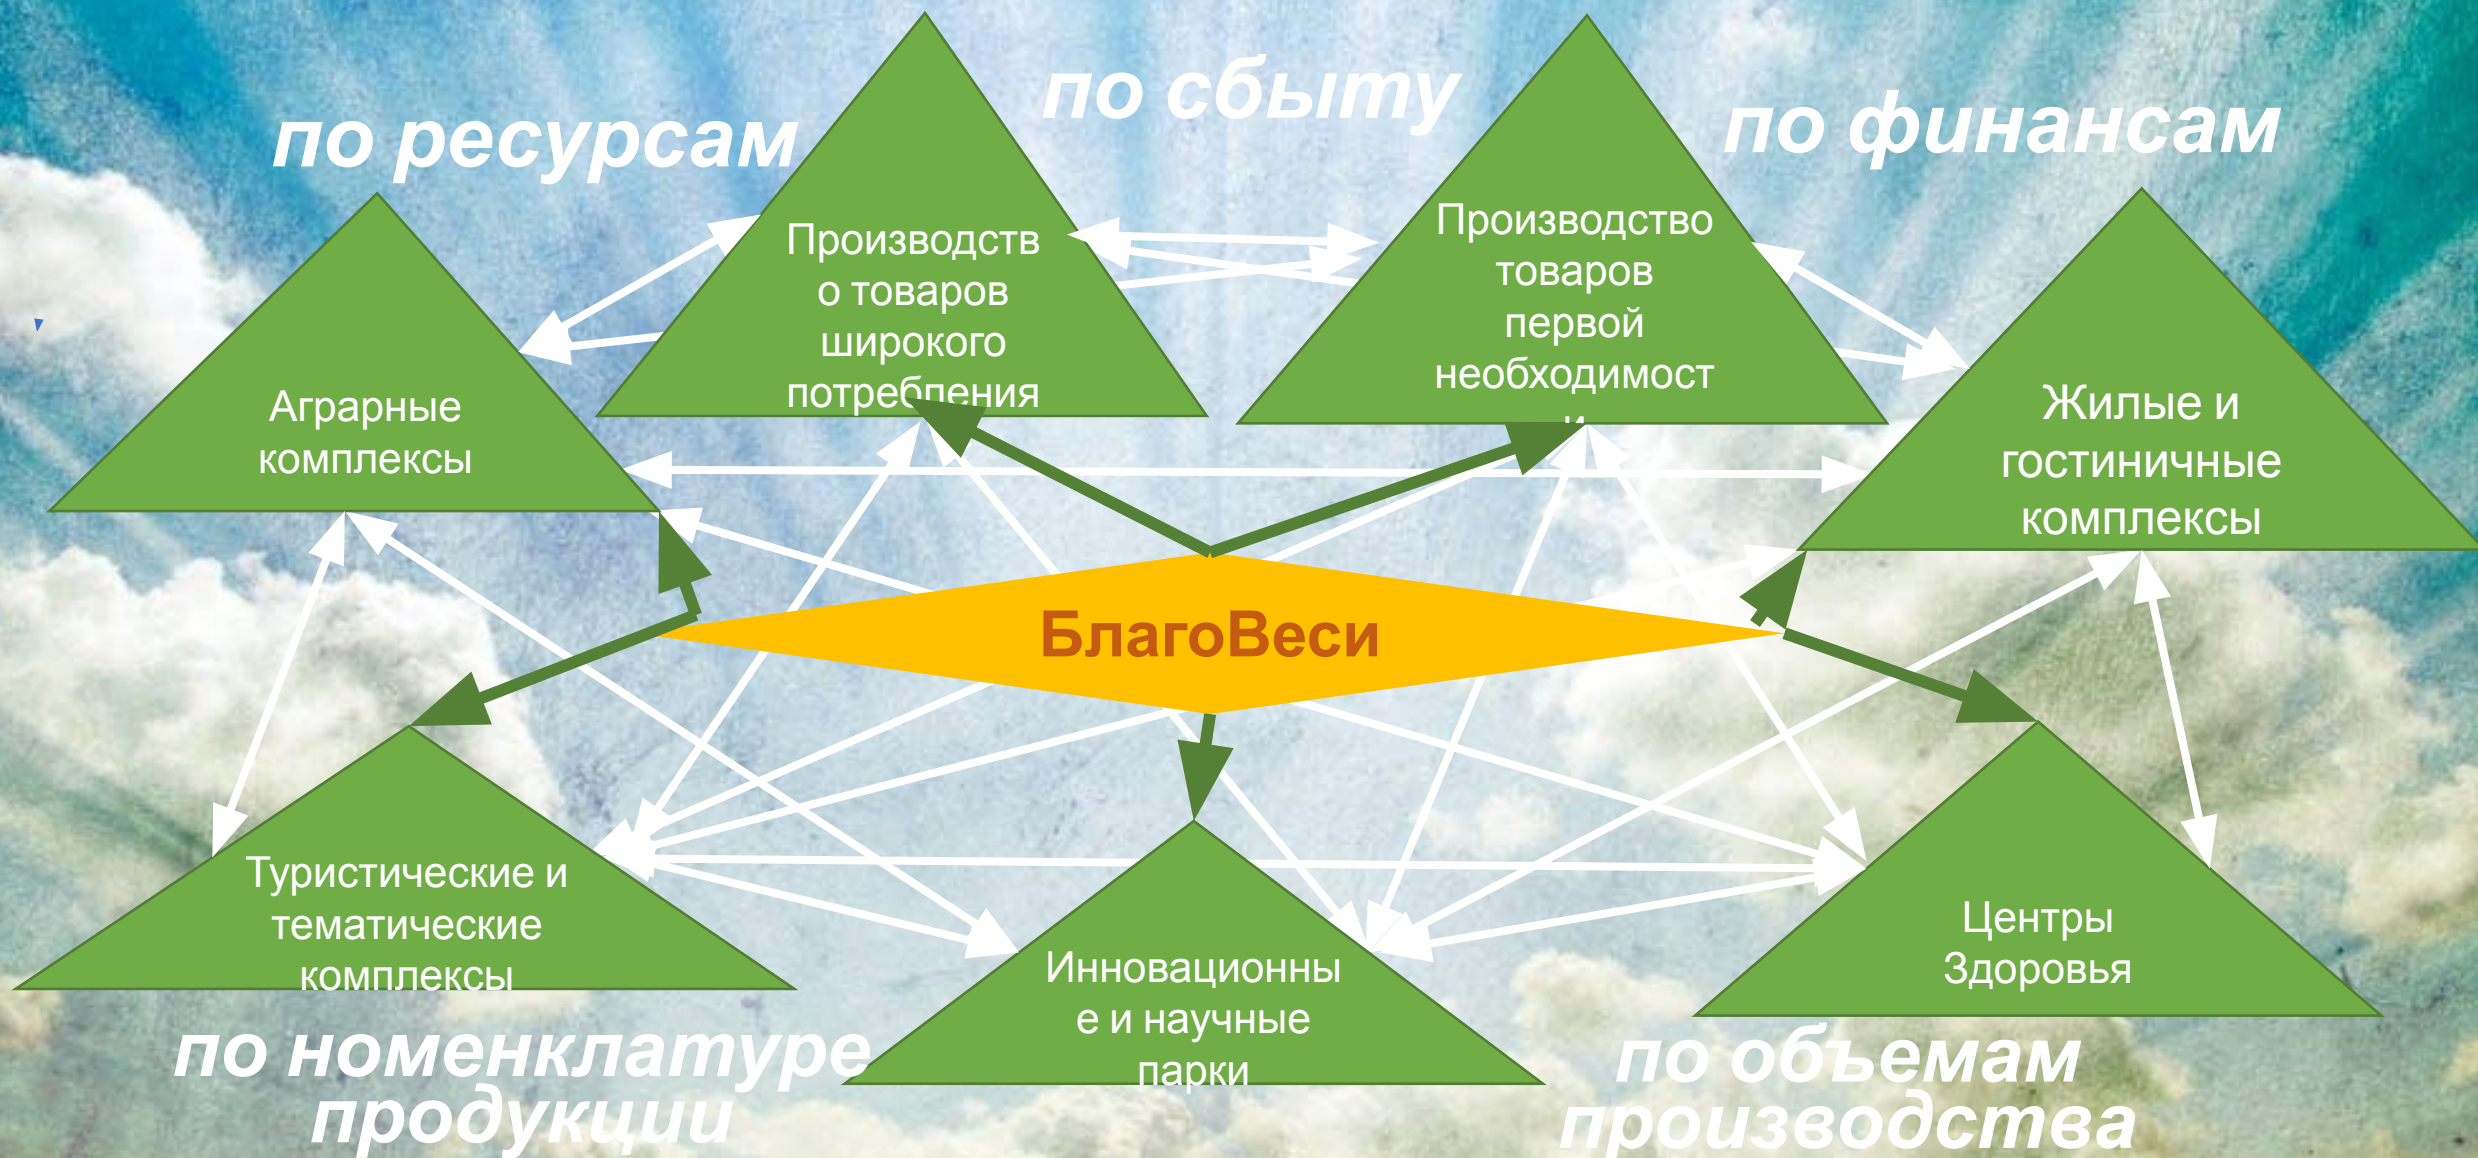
по сбыту

по ресурсам

по финансам

Производство товаров широкого потребления

Производство товаров первой необходимост и

Аграрные комплексы

Жилые и гостиничные комплексы

БлагоВеси

Туристические и тематические комплексы

Инновационные и научные парки

Центры Здоровья

по номенклатуре продукции

по объемам производства